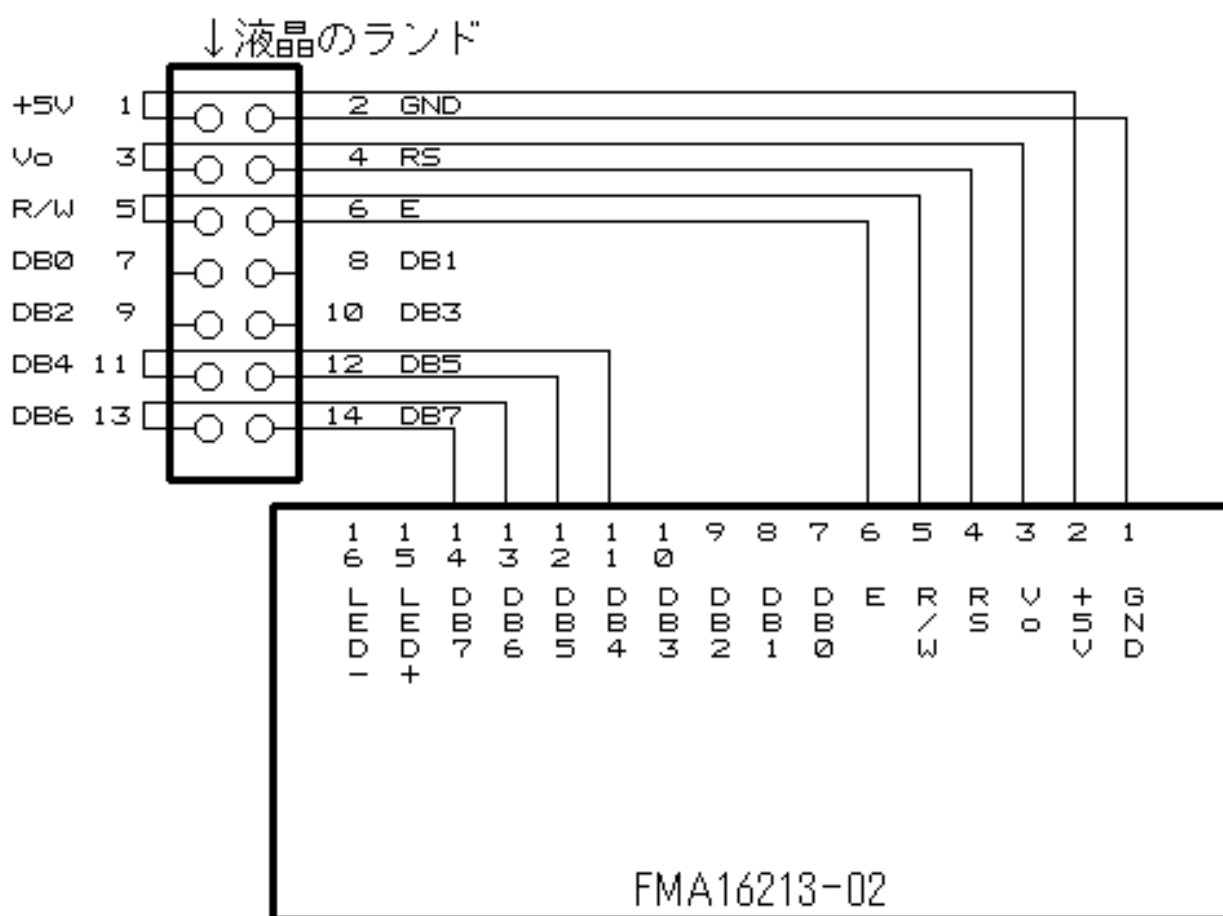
↓液晶のランド

+5V 1
Vo 3
R/W 5
DB0 7
DB2 9
DB4 11
DB6 13

2 GND
4 RS
6 E
8 DB1
10 DB3
12 DB5
14 DB7

| 16 | 15 | 14 | 13 | 12 | 11 | 10 | 9 | 8 | 7 | 6 | 5 | 4 | 3 | 2 | 1 |
|---|---|---|---|---|---|---|---|---|---|---|---|---|---|---|---|
| LED- | LED+ | DB7 | DB6 | DB5 | DB4 | DB3 | DB2 | DB1 | DB0 | E | R/W | RS | Vo | +5V | GND |

FMA16213-02